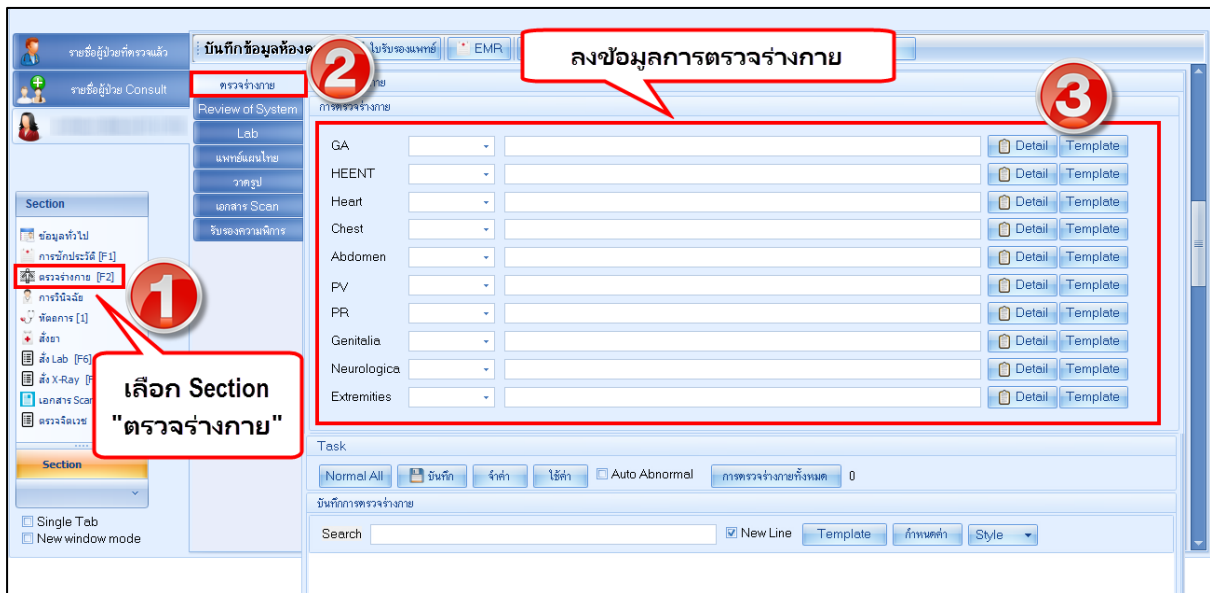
รายชื่อผู้ป่วยที่ตรวจแล้ว
รายชื่อผู้ป่วย Consult

Section
ข้อมูลทั่วไป
การซักประวัติ [F1]
ตรวจร่างกาย [F2]
การวินิจฉัย
หัตถการ [1]
สั่งยา
สั่ง Lab [F6]
สั่ง X-Ray [F
เอกสาร Scan
ตรวจจิตเวช
Section
Single Tab
New window mode

บันทึกข้อมูลห้องต
ใบรับรองแพทย์
EMR

ตรวจร่างกาย
Review of System
Lab
แพทย์แผนไทย
วาดรูป
เอกสาร Scan
รับรองความพิการ

การตรวจร่างกาย

GA
HEENT
Heart
Chest
Abdomen
PV
PR
Genitalia
Neurologica
Extremities

Detail Template
Detail Template
Detail Template
Detail Template
Detail Template
Detail Template
Detail Template
Detail Template
Detail Template
Detail Template

ลงข้อมูลการตรวจร่างกาย

เลือก Section "ตรวจร่างกาย"

1
2
3

Task
Normal All
บันทึก
จำค่า
ใช้ค่า
Auto Abnormal
การตรวจร่างกายทั้งหมด
0
บันทึกการตรวจร่างกาย
Search
New Line
Template
กำหนดค่า
Style